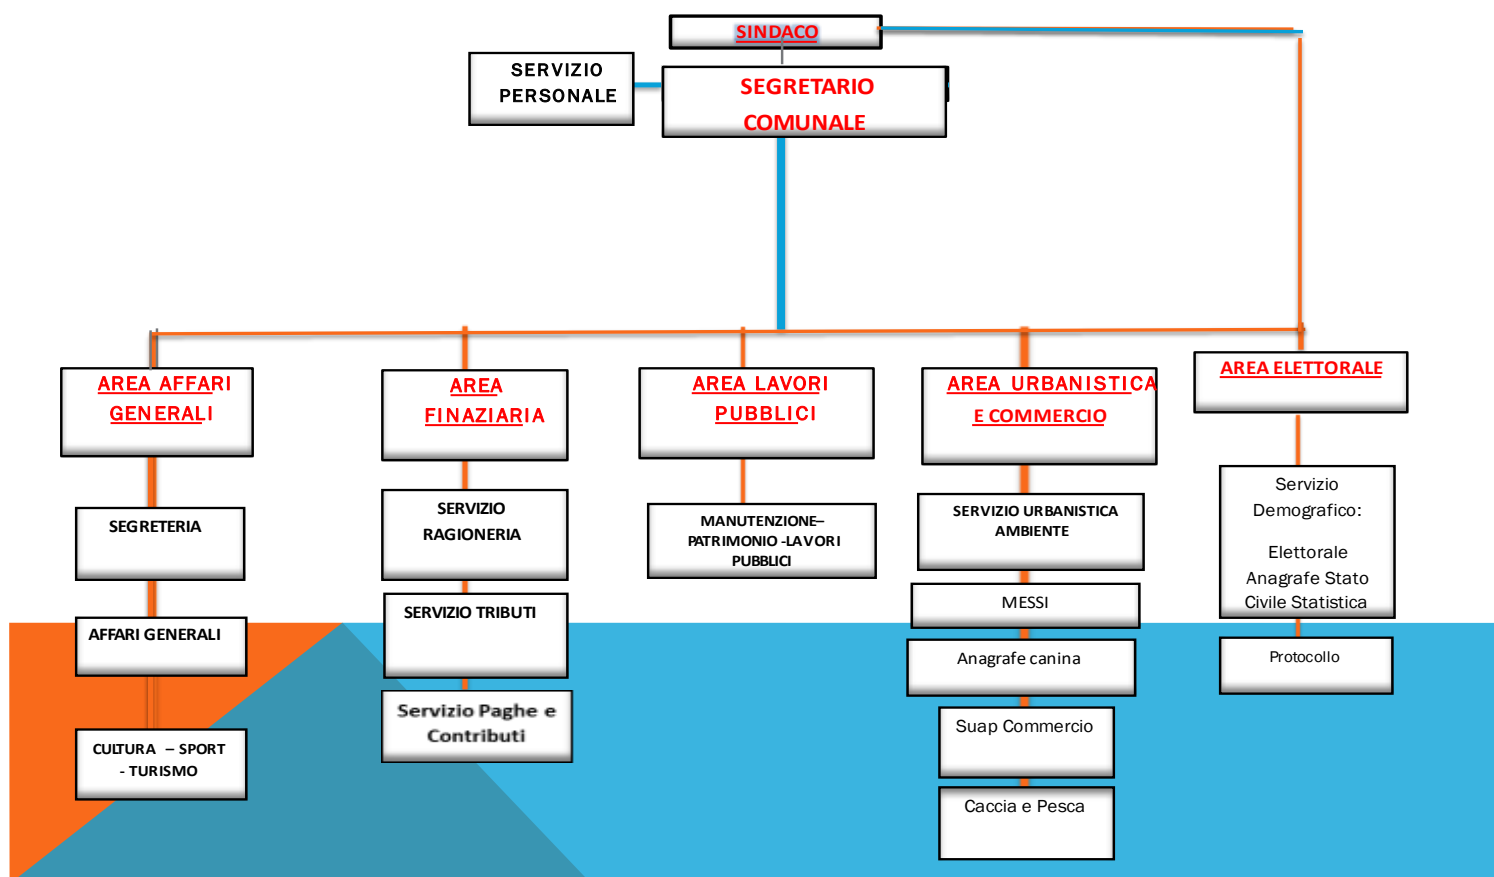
SINDACO

SERVIZIO PERSONALE

SEGRETARIO COMUNALE

AREA AFFARI GENERALI

SEGRETERIA

AFFARI GENERALI

CULTURA – SPORT - TURISMO

AREA FINAZIARIA

SERVIZIO RAGIONERIA

SERVIZIO TRIBUTI

Servizio Paghe e Contributi

AREA LAVORI PUBBLICI

MANUTENZIONE– PATRIMONIO -LAVORI PUBBLICI

AREA URBANISTICA E COMMERCIO

SERVIZIO URBANISTICA AMBIENTE

MESSI

Anagrafe canina

Suap Commercio

Caccia e Pesca

AREA ELETTORALE

Servizio Demografico:

Elettorale Anagrafe Stato Civile Statistica

Protocollo